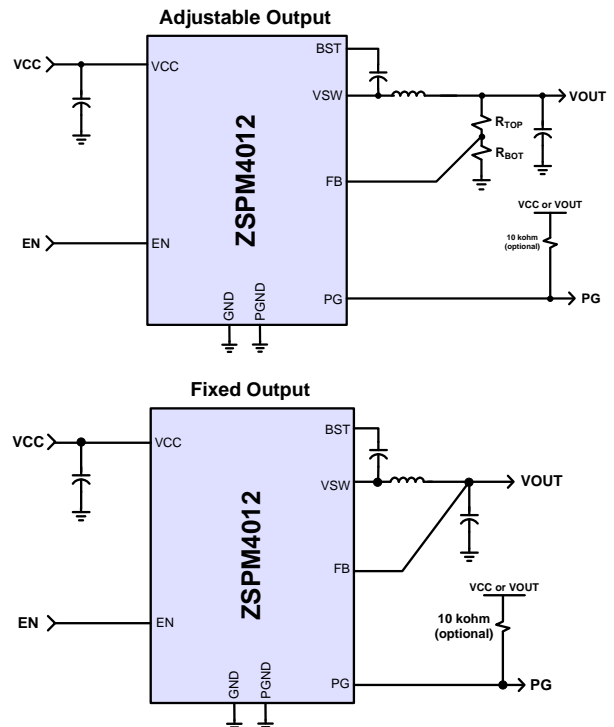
Adjustable Output

VCC
VCC
BST
VSW
VOUT
$R_{TOP}$
$R_{BOT}$
FB
ZSPM4012
VCC or VOUT
10 kohm (optional)
EN
EN
GND
PGND
PG
PG

Fixed Output

VCC
VCC
BST
VSW
VOUT
ZSPM4012
FB
VCC or VOUT
10 kohm (optional)
EN
EN
GND
PGND
PG
PG